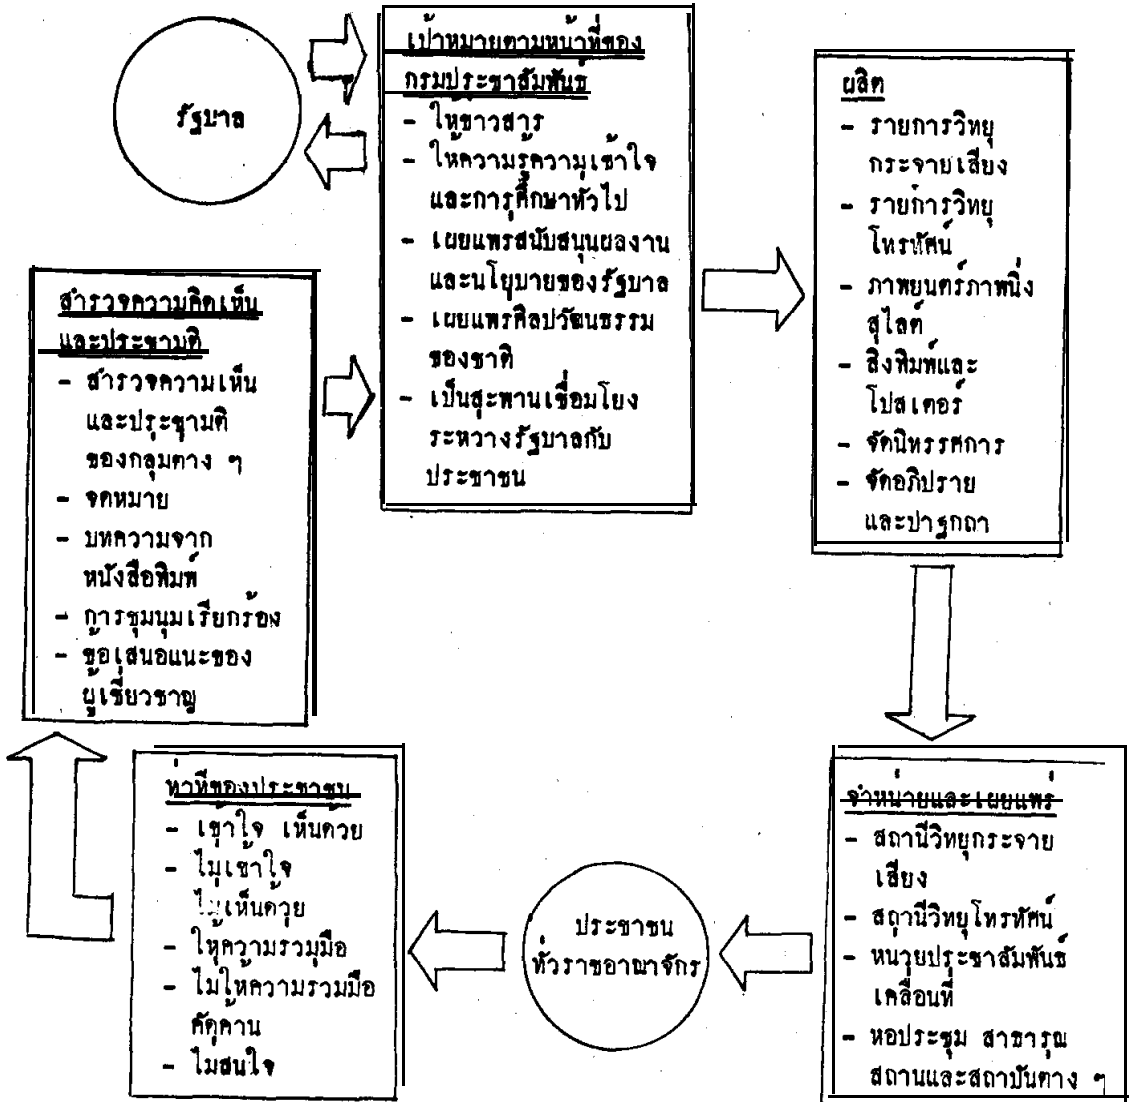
รัฐบาล

เป้าหมายตามหน้าที่ของกรมประชาสัมพันธ์
- ให้ข่าวสาร
- ให้ความรู้ความเข้าใจและการศึกษาทั่วไป
- เผยแพร่สนับสนุนผลงานและนโยบายของรัฐบาล
- เผยแพร่ศิลปวัฒนธรรมของชาติ
- เป็นสะพานเชื่อมโยงระหว่างรัฐบาลกับประชาชน

ผลิต
- รายการวิทยุกระจายเสียง
- รายการวิทยุโทรทัศน์
- ภาพยนตร์ภาพนิ่งสไลด์
- สิ่งพิมพ์และโปสเตอร์
- จัดนิทรรศการ
- จัดอภิปรายและปาฐกถา

สำรวจความคิดเห็นและประชามติ
- สำรวจความเห็นและประชามติของกลุ่มต่าง ๆ
- จดหมาย
- บทความจากหนังสือพิมพ์
- การชุมนุมเรียกร้อง
- ข้อเสนอแนะของผู้เชี่ยวชาญ

จำหน่ายและเผยแพร่
- สถานีวิทยุกระจายเสียง
- สถานีวิทยุโทรทัศน์
- หน่วยประชาสัมพันธ์เคลื่อนที่
- หอประชุม สาธารณสถานและสถาบันต่าง ๆ

ประชาชนทั่วราชอาณาจักร

หน้าที่ของประชาชน
- เข้าใจ เห็นด้วย
- ไม่เข้าใจ ไม่เห็นด้วย
- ให้ความร่วมมือ
- ไม่ให้ความร่วมมือ คัดค้าน
- ไม่สนใจ